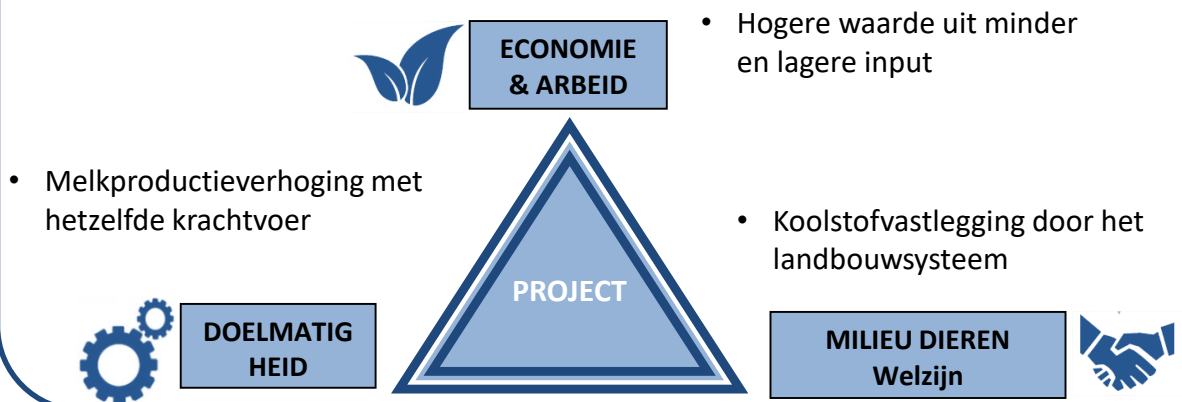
ECONOMIE
& ARBEID

• Hogere waarde uit minder en lagere input

• Melkproductieverhoging met hetzelfde krachtvoer

• Koolstofvastlegging door het landbouwsysteem

PROJECT

DOELMATIG
HEID

MILIEU DIEREN
Welzijn